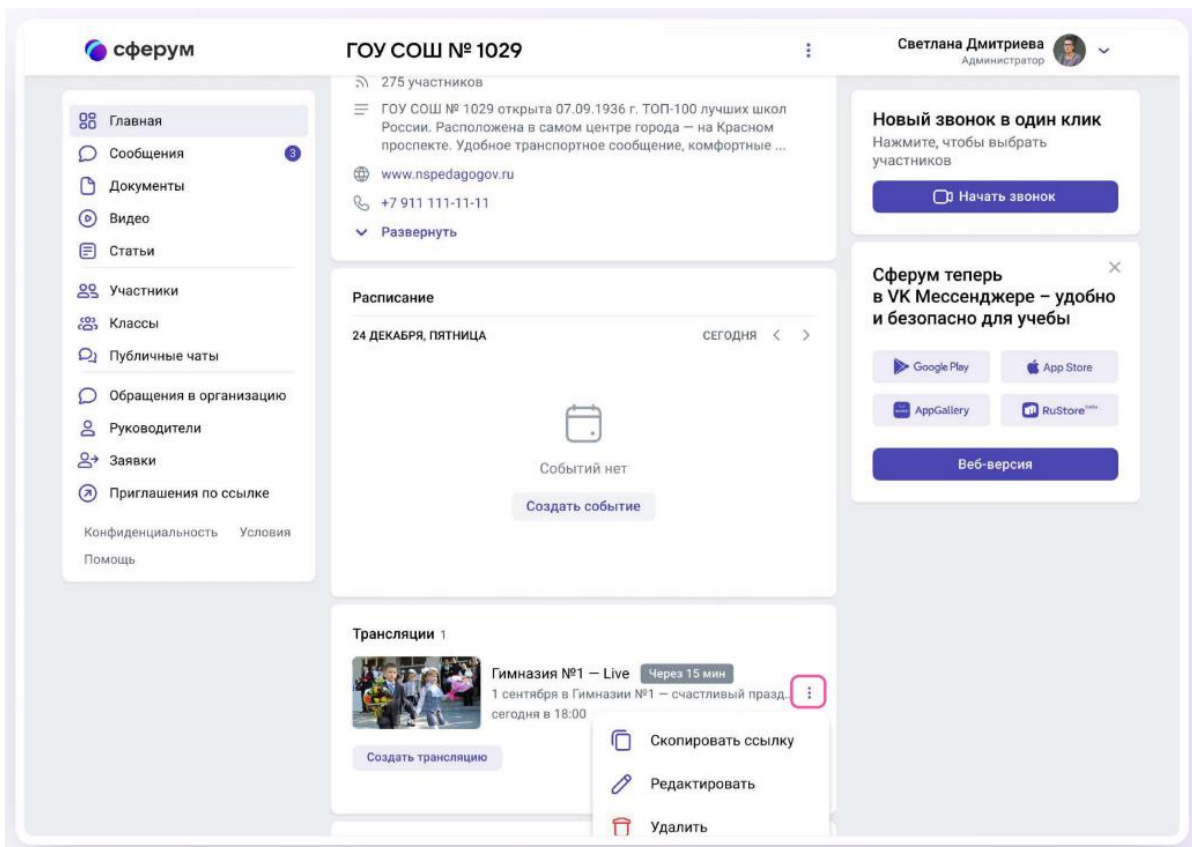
сферум

ГОУ СОШ № 1029

Светлана Дмитриева
Администратор

Главная
Сообщения 3
Документы
Видео
Статьи
Участники
Классы
Публичные чаты
Обращения в организацию
Руководители
Заявки
Приглашения по ссылке
Конфиденциальность Условия
Помощь

275 участников

ГОУ СОШ № 1029 открыта 07.09.1936 г. ТОП-100 лучших школ России. Расположена в самом центре города — на Красном проспекте. Удобное транспортное сообщение, комфортные ...

www.nspedagogov.ru

+7 911 111-11-11

Развернуть

Расписание

24 ДЕКАБРЯ, ПЯТНИЦА

СЕГОДНЯ

Событий нет

Создать событие

Трансляции 1

Гимназия №1 — Live Через 15 мин
1 сентября в Гимназии №1 — счастливый празд...
сегодня в 18:00

Создать трансляцию

Скопировать ссылку
Редактировать
Удалить

Новый звонок в один клик
Нажмите, чтобы выбрать участников

Начать звонок

Сферум теперь в VK Мессенджере – удобно и безопасно для учебы

Google Play
App Store
AppGallery
RuStore beta

Веб-версия